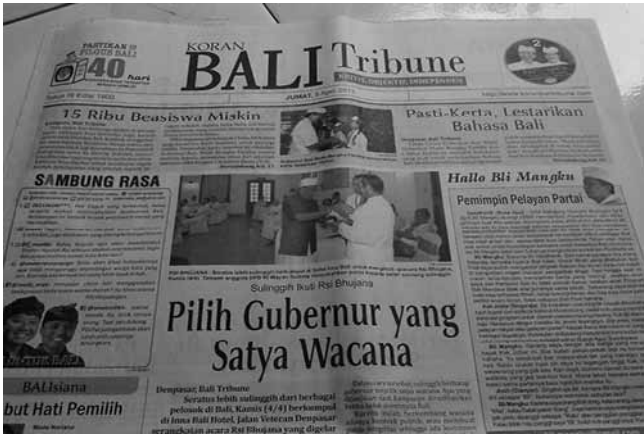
PASTIKAN PILIHAN BALI

40 hari

KORAN
BALI Tribune

JUMAT, 5 April 2013

15 Ribu Beasiswa Miskin

Pasti-Kerta, Lestarikan Bahasa Bali

SAMBUNG RASA

Hallo Bli Mangku

Pemimpin Pelayan Partai

Sulinggih Ikuti Rsi Bhujana

Pilih Gubernur yang Satya Wacana

BALIsiana

but Hati Pemilih

Denpasar, Bali Tribune
Seratus lebih sulinggih dari berbagai pelosok di Bali, Kamis (4/4) berkumpul di Inna Bali Hotel, Jalan Veteran Denpasar menyaksikan acara Rsi Bhujana yang digelar

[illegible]